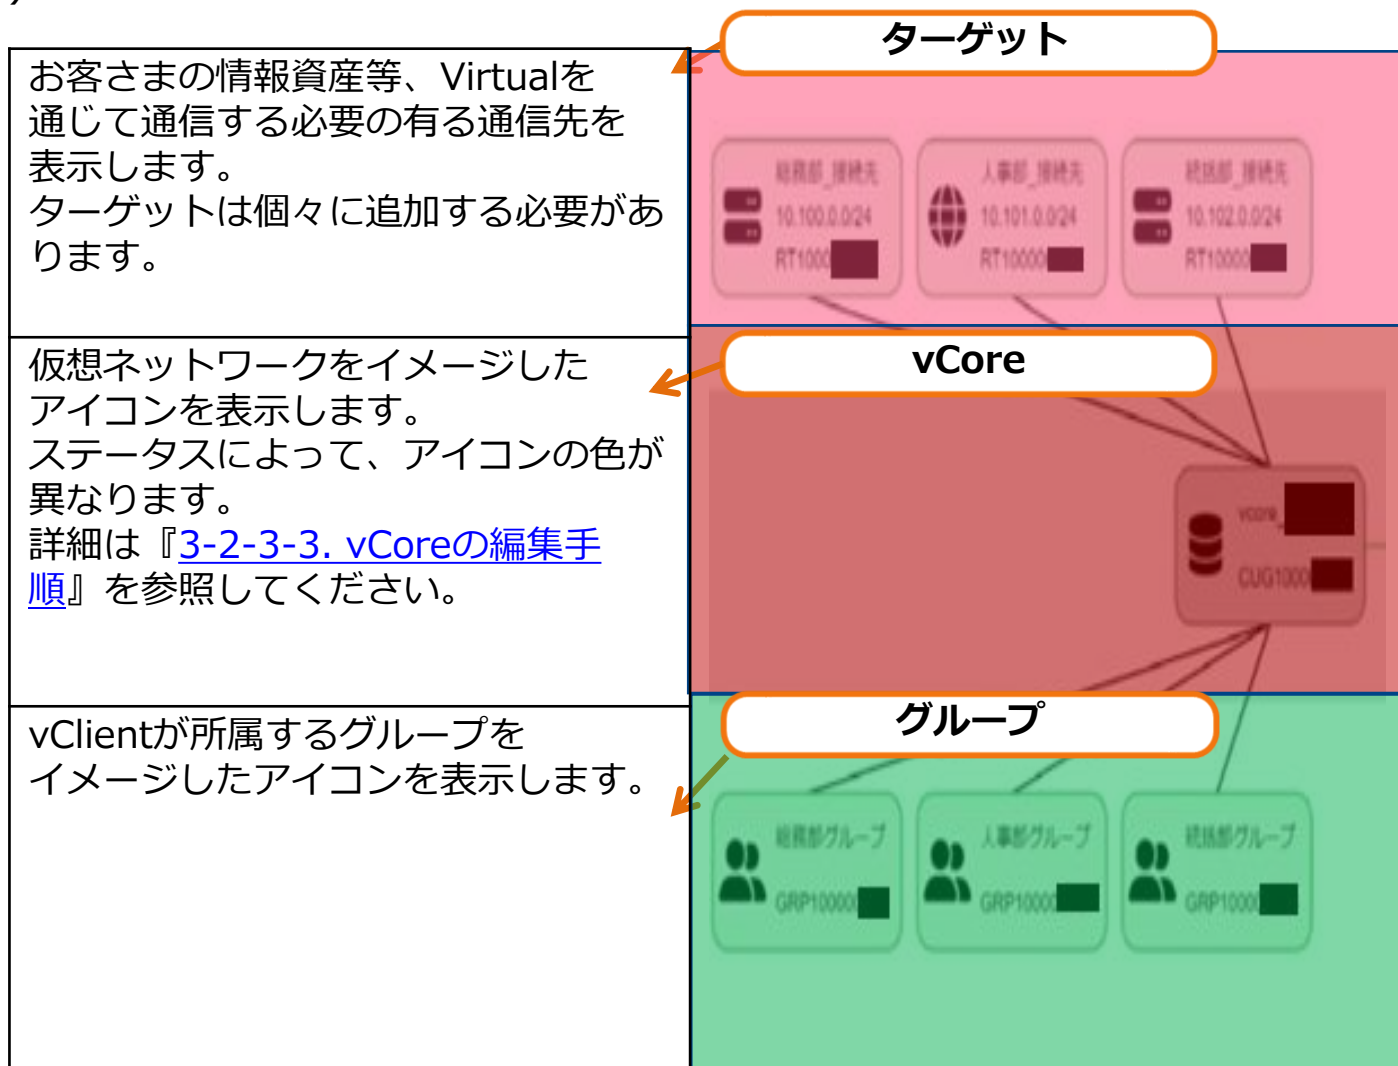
お客さまの情報資産等、Virtualを通じて通信する必要の有る通信先を表示します。
ターゲットは個々に追加する必要があります。

ターゲット

総務部_接続先
10.100.0.0/24
RT1000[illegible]

人事部_接続先
10.101.0.0/24
RT10000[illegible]

統括部_接続先
10.102.0.0/24
RT10000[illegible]

仮想ネットワークをイメージしたアイコンを表示します。
ステータスによって、アイコンの色が異なります。
詳細は『3-2-3-3. vCoreの編集手順』を参照してください。

vCore

vcore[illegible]
CUG1000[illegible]

vClientが所属するグループをイメージしたアイコンを表示します。

グループ

総務部グループ
GRP10000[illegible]

人事部グループ
GRP10000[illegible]

統括部グループ
GRP10000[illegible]